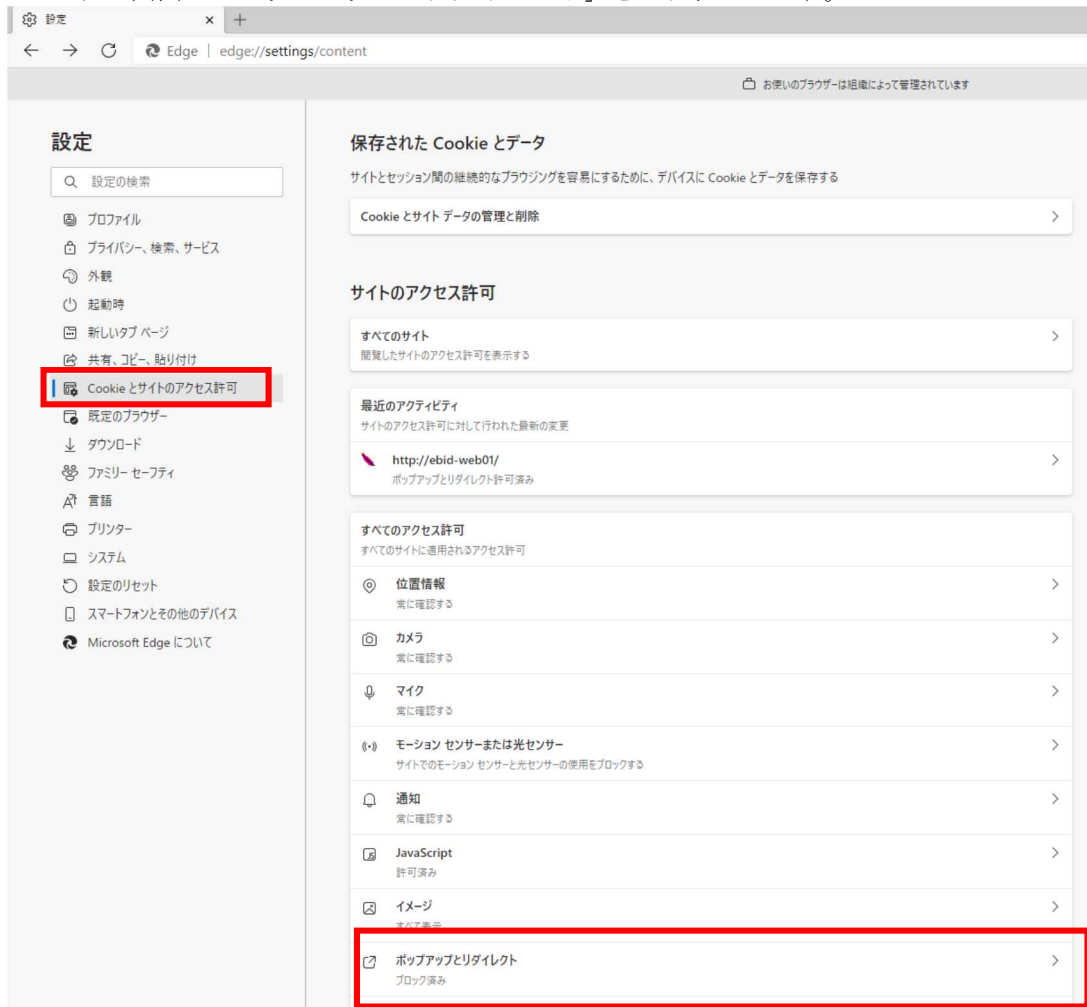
設定 ×

Edge | edge://settings/content

お使いのブラウザーは組織によって管理されています

設定

設定の検索

プロファイル
プライバシー、検索、サービス
外観
起動時
新しいタブ ページ
共有、コピー、貼り付け
Cookie とサイトのアクセス許可
既定のブラウザー
ダウンロード
ファミリー セーフティ
言語
プリンター
システム
設定のリセット
スマートフォンとその他のデバイス
Microsoft Edge について

保存された Cookie とデータ

サイトとセッション間の継続的なブラウジングを容易にするために、デバイスに Cookie とデータを保存する

Cookie とサイト データの管理と削除

サイトのアクセス許可

すべてのサイト
閲覧したサイトのアクセス許可を表示する

最近のアクティビティ
サイトのアクセス許可に対して行われた最新の変更

http://ebid-web01/
ポップアップとリダイレクト許可済み

すべてのアクセス許可
すべてのサイトに適用されるアクセス許可

位置情報
常に確認する

カメラ
常に確認する

マイク
常に確認する

モーション センサーまたは光センサー
サイトでのモーション センサーと光センサーの使用をブロックする

通知
常に確認する

JavaScript
許可済み

イメージ
すべて表示

ポップアップとリダイレクト
ブロック済み